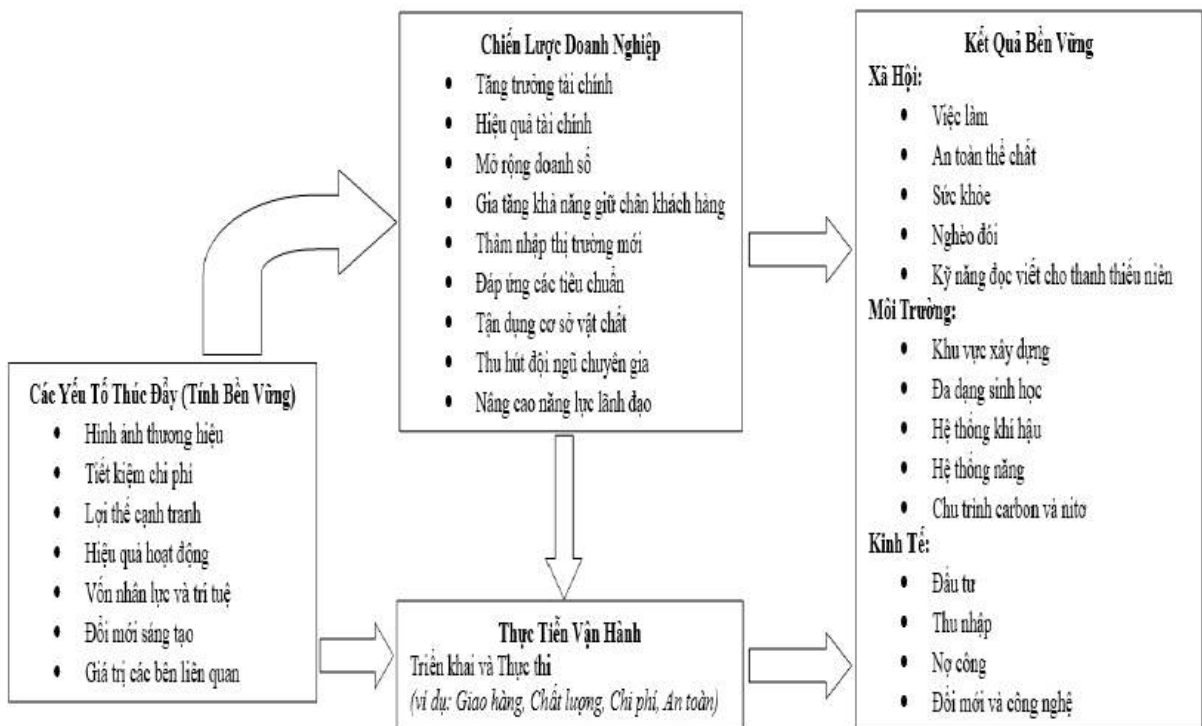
Chiến Lược Doanh Nghiệp

- Tăng trưởng tài chính
- Hiệu quả tài chính
- Mở rộng doanh số
- Gia tăng khả năng giữ chân khách hàng
- Thâm nhập thị trường mới
- Đáp ứng các tiêu chuẩn
- Tận dụng cơ sở vật chất
- Thu hút đội ngũ chuyên gia
- Nâng cao năng lực lãnh đạo

Kết Quả Bền Vững

Xã Hội:

- Việc làm
- An toàn thể chất
- Sức khỏe
- Nghèo đói
- Kỹ năng đọc viết cho thanh thiếu niên

Môi Trường:

- Khu vực xây dựng
- Đa dạng sinh học
- Hệ thống khí hậu
- Hệ thống năng
- Chu trình carbon và nitơ

Kinh Tế:

- Đầu tư
- Thu nhập
- Nợ công
- Đổi mới và công nghệ

Các Yếu Tố Thúc Đẩy (Tính Bền Vững)

- Hình ảnh thương hiệu
- Tiết kiệm chi phí
- Lợi thế cạnh tranh
- Hiệu quả hoạt động
- Vốn nhân lực và trí tuệ
- Đổi mới sáng tạo
- Giá trị các bên liên quan

Thực Tiễn Vận Hành

Triển khai và Thực thi

(ví dụ: Giao hàng, Chất lượng, Chi phí, An toàn)